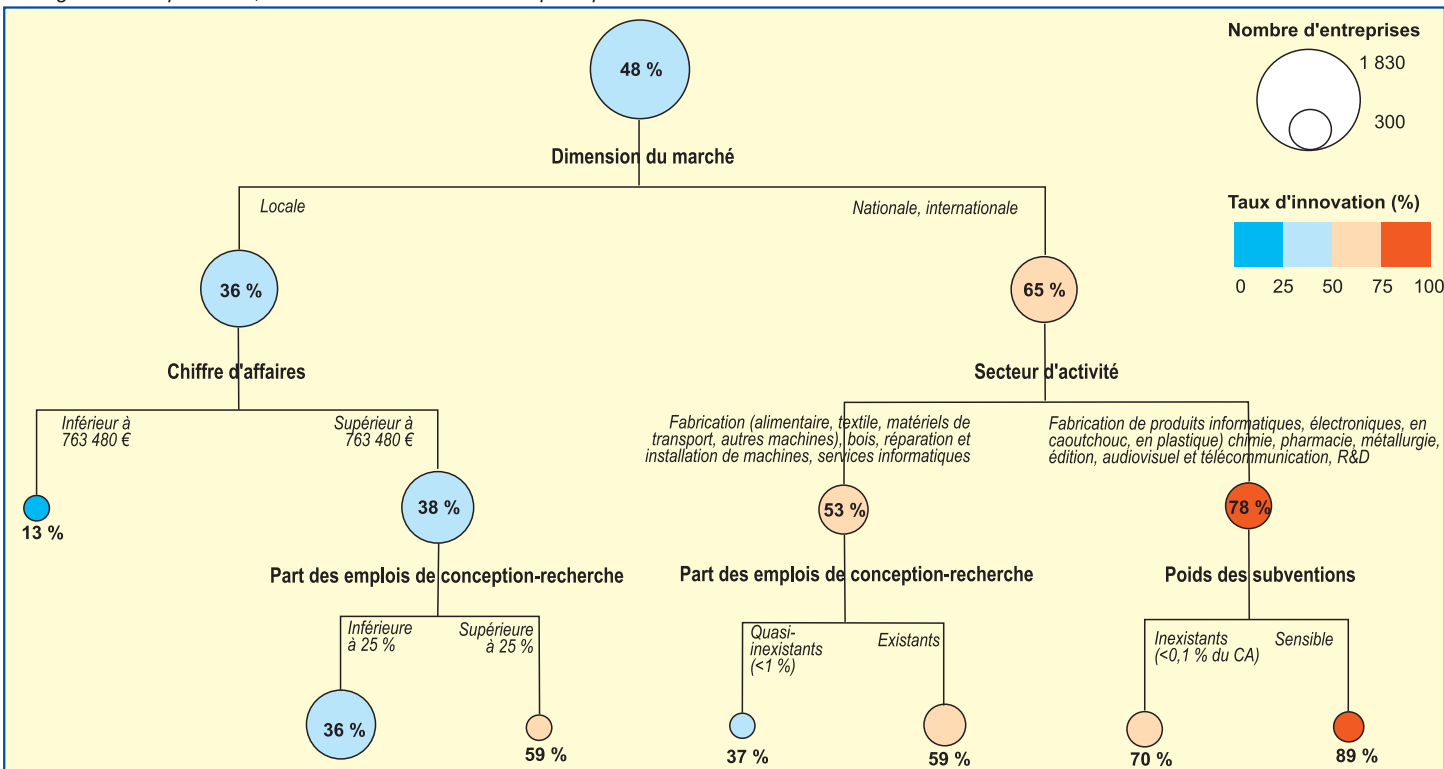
48 %

Dimension du marché

Locale

Nationale, internationale

36 %

65 %

Chiffre d'affaires

Secteur d'activité

Inférieur à 763 480 €

Supérieur à 763 480 €

Fabrication (alimentaire, textile, matériels de transport, autres machines), bois, réparation et installation de machines, services informatiques

Fabrication de produits informatiques, électroniques, en caoutchouc, en plastique) chimie, pharmacie, métallurgie, édition, audiovisuel et télécommunication, R&D

13 %

38 %

53 %

78 %

Part des emplois de conception-recherche

Part des emplois de conception-recherche

Poids des subventions

Inférieure à 25 %

Supérieure à 25 %

Quasi-inexistants (<1 %)

Existants

Inexistants (<0,1 % du CA)

Sensible

36 %

59 %

37 %

59 %

70 %

89 %

Nombre d'entreprises

1 830

300

Taux d'innovation (%)

0 25 50 75 100